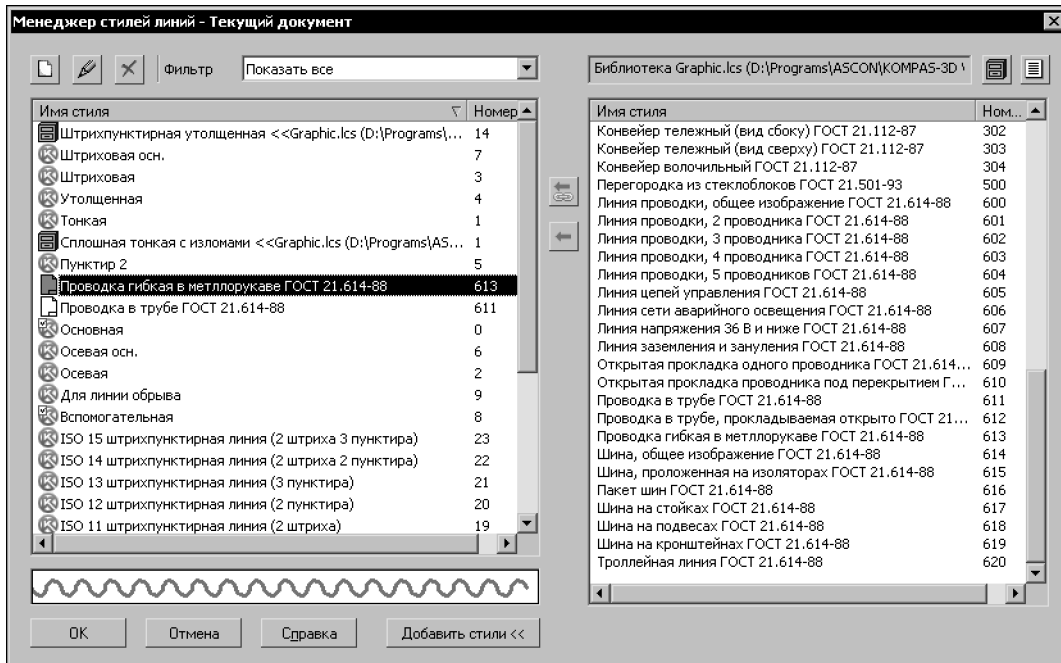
Менеджер стилей линий - Текущий документ

Фильтр Показать все

Библиотека Graphic.lcs (D:\Programs\ASCON\KOMPAS-3D \

| Имя стиля | Номер |
|---|---|
| Штрихпунктирная утолщенная <<Graphic.lcs (D:\Programs\... | 14 |
| Штриховая осн. | 7 |
| Штриховая | 3 |
| Утолщенная | 4 |
| Тонкая | 1 |
| Сплошная тонкая с изломами <<Graphic.lcs (D:\Programs\AS... | 1 |
| Пунктир 2 | 5 |
| Проводка гибкая в метллорукаве ГОСТ 21.614-88 | 613 |
| Проводка в трубе ГОСТ 21.614-88 | 611 |
| Основная | 0 |
| Осевая осн. | 6 |
| Осевая | 2 |
| Для линии обрыва | 9 |
| Вспомогательная | 8 |
| ISO 15 штрихпунктирная линия (2 штриха 3 пунктира) | 23 |
| ISO 14 штрихпунктирная линия (2 штриха 2 пунктира) | 22 |
| ISO 13 штрихпунктирная линия (3 пунктира) | 21 |
| ISO 12 штрихпунктирная линия (2 пунктира) | 20 |
| ISO 11 штрихпунктирная линия (2 штриха) | 19 |

| Имя стиля | Ном... |
|---|---|
| Конвейер тележный (вид сбоку) ГОСТ 21.112-87 | 302 |
| Конвейер тележный (вид сверху) ГОСТ 21.112-87 | 303 |
| Конвейер волочильный ГОСТ 21.112-87 | 304 |
| Перегородка из стеклоблоков ГОСТ 21.501-93 | 500 |
| Линия проводки, общее изображение ГОСТ 21.614-88 | 600 |
| Линия проводки, 2 проводника ГОСТ 21.614-88 | 601 |
| Линия проводки, 3 проводника ГОСТ 21.614-88 | 602 |
| Линия проводки, 4 проводника ГОСТ 21.614-88 | 603 |
| Линия проводки, 5 проводников ГОСТ 21.614-88 | 604 |
| Линия цепей управления ГОСТ 21.614-88 | 605 |
| Линия сети аварийного освещения ГОСТ 21.614-88 | 606 |
| Линия напряжения 36 В и ниже ГОСТ 21.614-88 | 607 |
| Линия заземления и зануления ГОСТ 21.614-88 | 608 |
| Открытая прокладка одного проводника ГОСТ 21.614... | 609 |
| Открытая прокладка проводника под перекрытием Г... | 610 |
| Проводка в трубе ГОСТ 21.614-88 | 611 |
| Проводка в трубе, прокладываемая открыто ГОСТ 21... | 612 |
| Проводка гибкая в метллорукаве ГОСТ 21.614-88 | 613 |
| Шина, общее изображение ГОСТ 21.614-88 | 614 |
| Шина, проложенная на изоляторах ГОСТ 21.614-88 | 615 |
| Пакет шин ГОСТ 21.614-88 | 616 |
| Шина на стойках ГОСТ 21.614-88 | 617 |
| Шина на подвесах ГОСТ 21.614-88 | 618 |
| Шина на кронштейнах ГОСТ 21.614-88 | 619 |
| Троллейная линия ГОСТ 21.614-88 | 620 |

ОК Отмена Справка Добавить стили <<